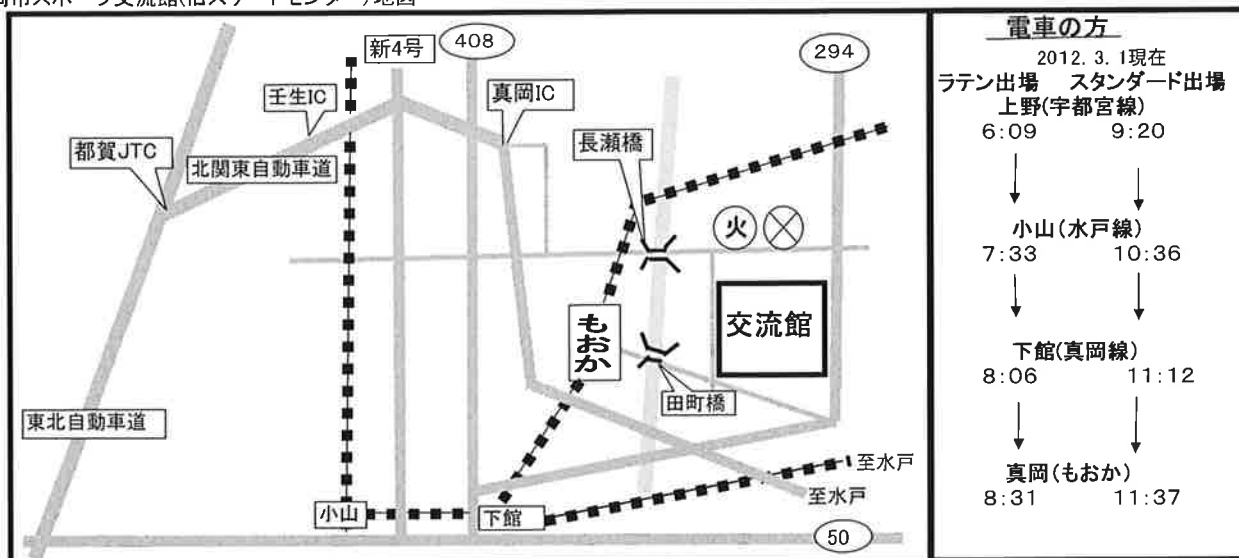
岡市スポーツ交流館(旧スケートセンター)地図

新4号
408
294
壬生IC
真岡IC
都賀JTC
北関東自動車道
長瀬橋
火
もおか
交流館
田町橋
東北自動車道
至水戸
至水戸
小山
下館
50

電車の方
2012. 3. 1現在
ラテン出場　スタンダード出場
上野(宇都宮線)
6:09　9:20
小山(水戸線)
7:33　10:36
下館(真岡線)
8:06　11:12
真岡(もおか)
8:31　11:37